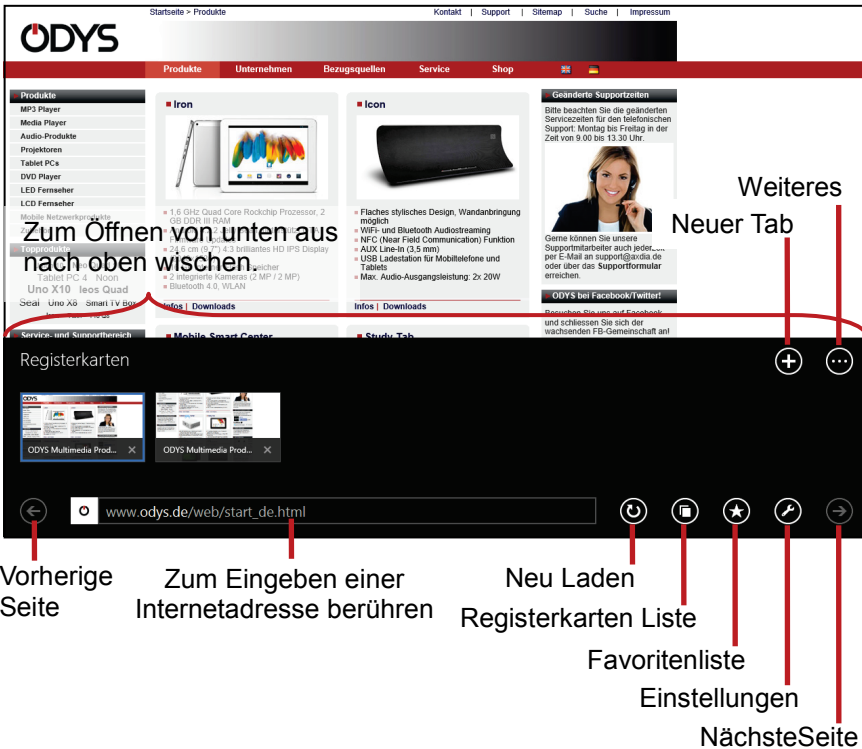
Startseite > Produkte

Kontakt | Support | Sitemap | Suche | Impressum

ODYS

Produkte Unternehmen Bezugsquellen Service Shop

Produkte
MP3 Player
Media Player
Audio-Produkte
Projektoren
Tablet PCs
DVD Player
LED Fernseher
LCD Fernseher
Mobile Netzwerkprodukte

Topprodukte
Tablet PC 4 Noon
Uno X10 Ieos Quad
Seal Uno X8 Smart TV Box

Service- und Supportbereich

Iron

1,6 GHz Quad Core Rockchip Prozessor, 2 GB DDR III RAM
24,6 cm (9,7") 4:3 brillantes HD IPS Display
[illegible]speicher
2 integrierte Kameras (2 MP / 2 MP)
Bluetooth 4.0, WLAN

Infos | Downloads

Mobile Smart Center

Icon

Flaches stylisches Design, Wandanbringung möglich
WiFi- und Bluetooth Audiostreaming
NFC (Near Field Communication) Funktion
AUX Line-In (3,5 mm)
USB Ladestation für Mobiltelefone und Tablets
Max. Audio-Ausgangsleistung: 2x 20W

Infos | Downloads

Study Tab

Geänderte Supportzeiten

Bitte beachten Sie die geänderten Servicezeiten für den telefonischen Support: Montag bis Freitag in der Zeit von 9.00 bis 13.30 Uhr.

Gerne können Sie unsere Supportmitarbeiter auch jederzeit per E-Mail an support@axdia.de oder über das Supportformular erreichen.

ODYS bei Facebook/Twitter!

Besuchen Sie uns auf Facebook und schliessen Sie sich der wachsenden FB-Gemeinschaft an!

Zum Öffnen von unten aus nach oben wischen

Weiteres

Neuer Tab

Registerkarten

ODYS Multimedia Prod...

ODYS Multimedia Prod...

www.odys.de/web/start_de.html

Vorherige Seite

Zum Eingeben einer Internetadresse berühren

Neu Laden

Registerkarten Liste

Favoritenliste

Einstellungen

NächsteSeite